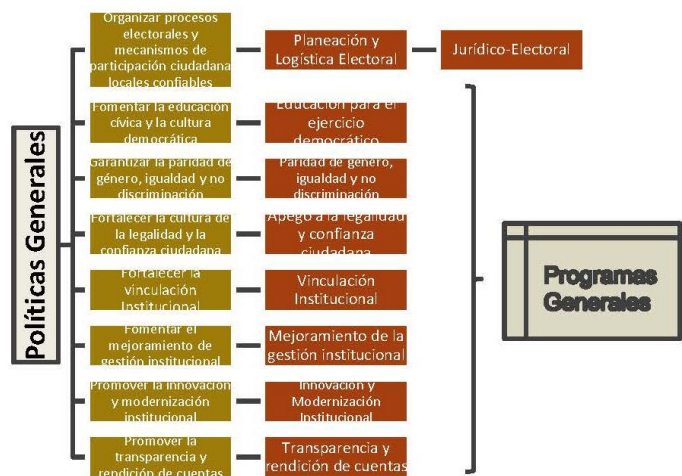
Políticas Generales

Organizar procesos electorales y mecanismos de participación ciudadana locales confiables

Planeación y Logística Electoral

Jurídico-Electoral

Fomentar la educación cívica y la cultura democrática

Educación para el ejercicio democrático

Garantizar la paridad de género, igualdad y no discriminación

Paridad de género, igualdad y no discriminación

Fortalecer la cultura de la legalidad y la confianza ciudadana

Apego a la legalidad y confianza ciudadana

Fortalecer la vinculación Institucional

Vinculación Institucional

Fomentar el mejoramiento de gestión institucional

Mejoramiento de la gestión institucional

Promover la innovación y modernización institucional

Innovación y Modernización Institucional

Promover la transparencia y rendición de cuentas

Transparencia y rendición de cuentas

Programas Generales